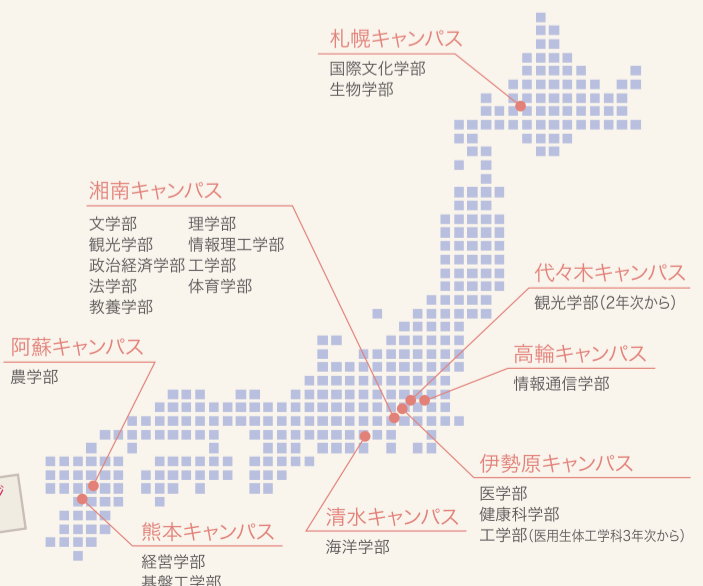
札幌キャンパス
国際文化学部
生物学部

湘南キャンパス
文学部
観光学部
政治経済学部
法学部
教養学部
理学部
情報理工学部
工学部
体育学部

代々木キャンパス
観光学部（2年次から）

高輪キャンパス
情報通信学部

阿蘇キャンパス
農学部

伊勢原キャンパス
医学部
健康科学部
工学部（医用生体工学科3年次から）

清水キャンパス
海洋学部

熊本キャンパス
経営学部
基盤工学部